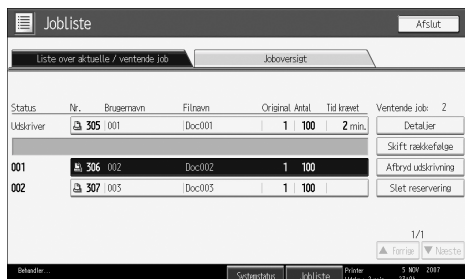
Jobliste

Afslut

Liste over aktuelle / ventende job

Joboversigt

| Status | Nr. | Brugernavn | Filnavn | Original | Antal | Tid krævet |
|---|---|---|---|---|---|---|
| Udskriver | 305 | 001 | Doc001 | 1 | 100 | 2 min. |
| 001 | 306 | 002 | Doc002 | 1 | 100 | |
| 002 | 307 | 003 | Doc003 | 1 | 100 | |

Ventende job: 2

Detaljer

Skift rækkefølge

Afbryd udskrivning

Slet reservering

1/1

▲ Forrige

▼ Næste

Behandler...

Systemstatus

Jobliste

Printer

5 NOV 2007